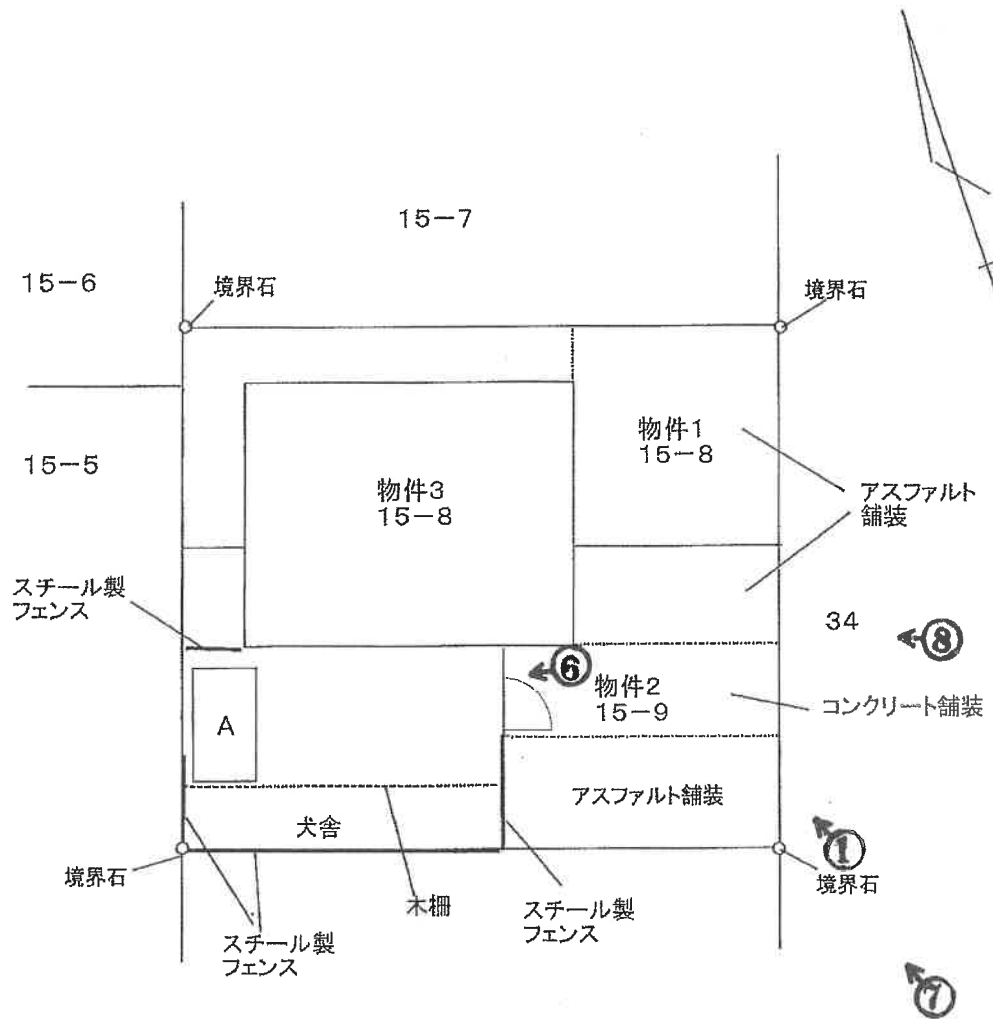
15−7

15−6

境界石

境界石

15−5

物件1
15−8

アスファルト
舗装

物件3
15−8

スチール製
フェンス

34

⑧

⑥

物件2
15−9

コンクリート舗装

A

アスファルト舗装

犬舎

①

境界石

境界石

木柵

スチール製
フェンス

スチール製
フェンス

⑦